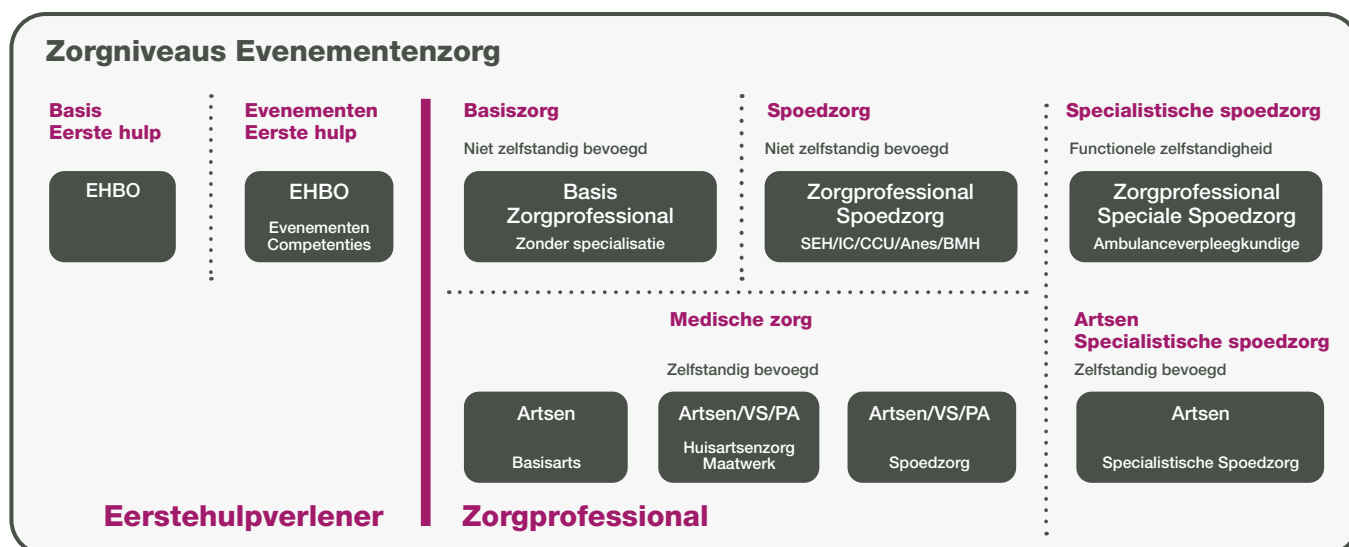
Zorgniveaus Evenementenzorg

Basis
Eerste hulp

EHBO

Evenementen
Eerste hulp

EHBO
Evenementen
Competenties

Basiszorg

Niet zelfstandig bevoegd

Basis
Zorgprofessional
Zonder specialisatie

Spoedzorg

Niet zelfstandig bevoegd

Zorgprofessional
Spoedzorg
SEH/IC/CCU/Anes/BMH

Specialistische spoedzorg

Functionele zelfstandigheid

Zorgprofessional
Speciale Spoedzorg
Ambulanceverpleegkundige

Medische zorg

Zelfstandig bevoegd

Artsen
Basisarts

Artsen/VS/PA
Huisartsenzorg
Maatwerk

Artsen/VS/PA
Spoedzorg

Artsen
Specialistische spoedzorg

Zelfstandig bevoegd

Artsen
Specialistische Spoedzorg

Eerstehulpverlener

Zorgprofessional